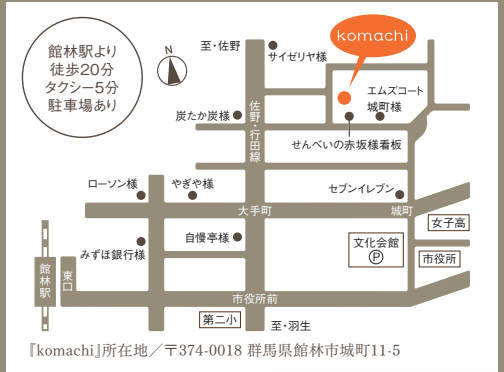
館林駅より
徒歩20分
タクシー5分
駐車場あり

N

至・佐野

サイゼリヤ様

komachi

エムズコート
城町様

炭たか炭様

佐野・行田線

せんべいの赤坂様看板

ローソン様

やぎや様

セブンイレブン

大手町

城町

女子高

みずほ銀行様

自慢亭様

文化会館
P

市役所

館林駅

東口

市役所前

第二小

至・羽生

『komachi』所在地／〒374-0018 群馬県館林市城町11-5